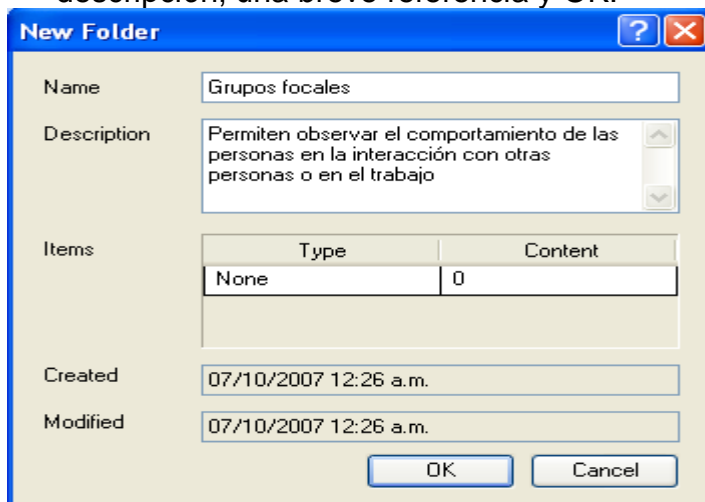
New Folder

Name
Grupos focales

Description
Permiten observar el comportamiento de las personas en la interacción con otras personas o en el trabajo

Items

| Type | Content |
|---|---|
| None | 0 |

Created
07/10/2007 12:26 a.m.

Modified
07/10/2007 12:26 a.m.

OK
Cancel